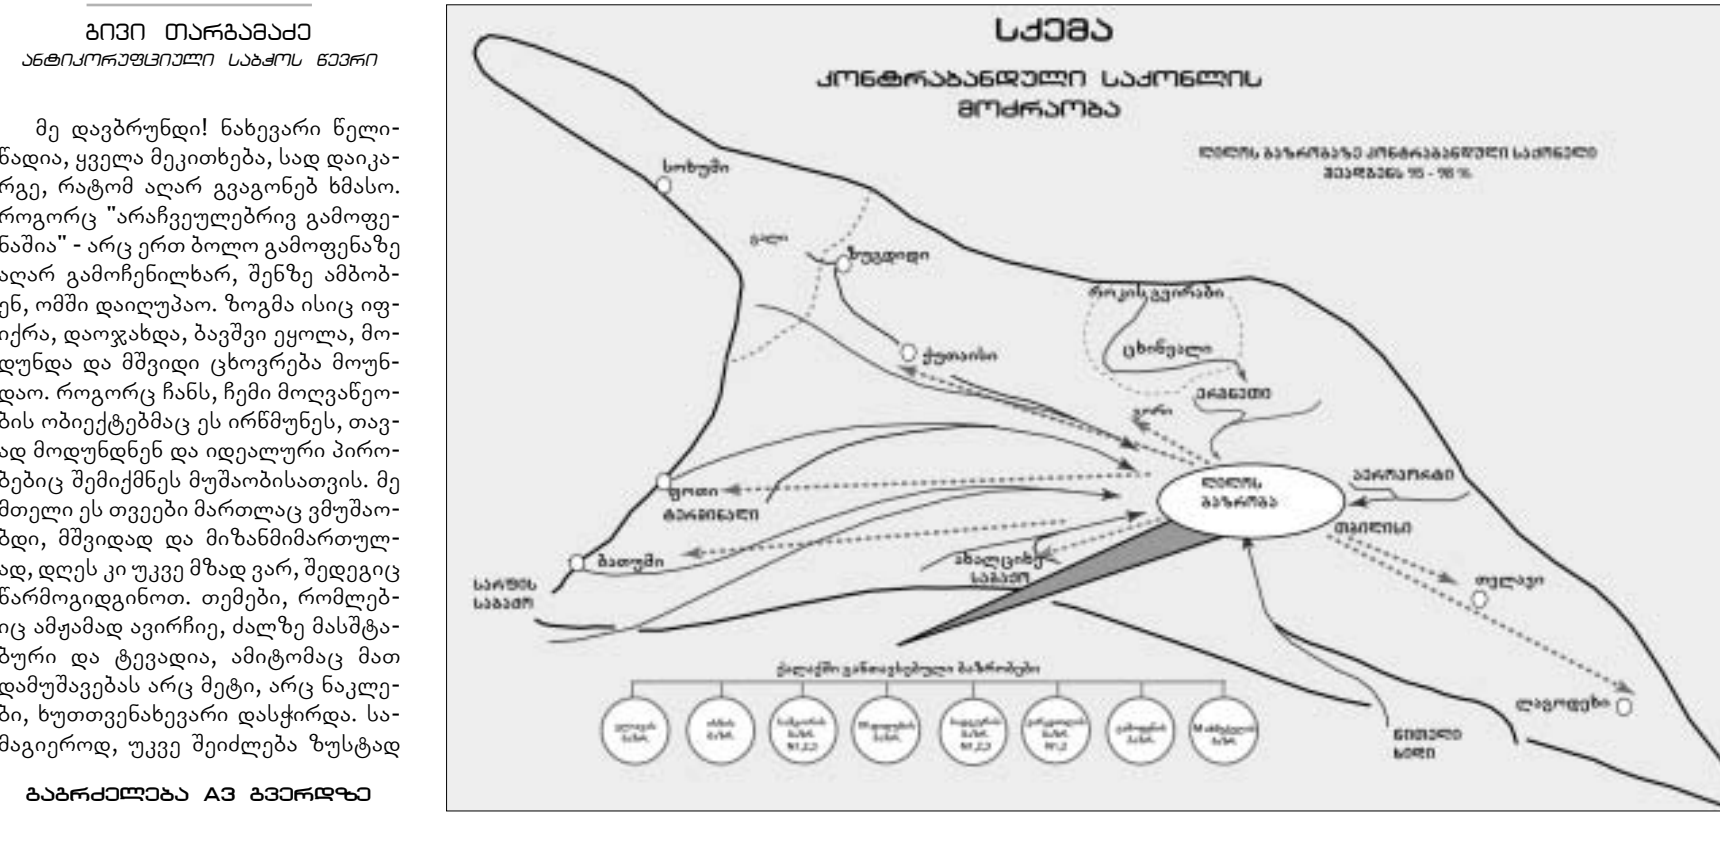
გივი თარგამაძე
ანტიკორუფციული საბჭოს წევრი

მე დავბრუნდი! ნახევარი წელიწადია, ყველა მეკითხება, სად დაიკარგე, რატომ აღარ გვაგონებ ხმასო. როგორც "არაჩვეულებრივ გამოფენაშია" - არც ერთ ბოლო გამოფენაზე აღარ გამოჩენილხარ, შენზე ამბობენ, ომში დაილუპაო. ზოგმა ისიც იფიქრა, დაოჯახდა, ბავშვი ეყოლა, მოდუნდა და მშვიდი ცხოვრება მოუნდაო. როგორც ჩანს, ჩემი მოღვაწეობის ობიექტებმაც ეს ირწმუნეს, თავად მოდუნდნენ და იდეალური პირობებიც შემიქმნეს მუშაობისათვის. მე მთელი ეს თვეები მართლაც ვმუშაობდი, მშვიდად და მიზანმიმართულად, დღეს კი უკვე მზად ვარ, შედეგიც წარმოგიდგინოთ. თემები, რომლებიც ამჟამად ავირჩიე, ძალზე მასშტაბური და ტევადია, ამიტომაც მათ დამუშავებას არც მეტი, არც ნაკლები, ხუთთვენახევარი დასჭირდა. სამაგიეროდ, უკვე შეიძლება ზუსტად

გაგრძელება A3 გვერდზე

სქემა
კონტრაბანდული საქონლის მოძრაობა

ლილოს ბაზრობაზე კონტრაბანდული საქონელი შეადგენს 95 - 98 %.

სოხუმი
ენგური
ზუგდიდი
როკის გვირაბი
ცხინვალი
ქუთაისი
ერგნეთი
გორი
ლილოს ბაზრობა
აეროპორტი
ფოთი
ტერმინალი
თბილისი
ბათუმი
ახალციხე
საბაჟო
სარფის საბაჟო
წითელი ხიდი
ლაგოდეხი
თელავი
ქალაქში განთავსებული ბაზრობები
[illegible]
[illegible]
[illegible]
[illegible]
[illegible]
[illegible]
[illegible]
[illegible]